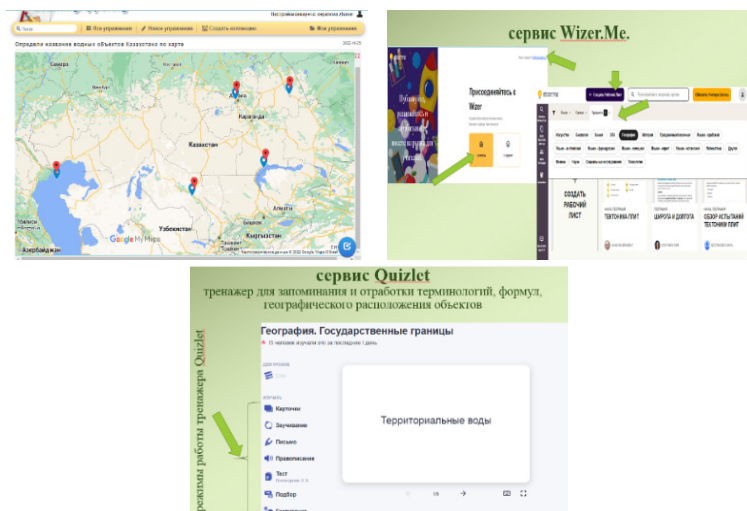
Настройки аккаунта: акрамова Айман

Поиск | Мои упражнения | Новое упражнение | Создать коллекцию | Мои упражнения

Определи название водных объектов Казахстана по карте

Самара
Караганда
Казахстан
Алматы
Uzbekistan
Кыргызстан
Azerbaijan
Google My Maps

сервис Wizer.Me.

Присоединяйтесь к Wizer

СОЗДАТЬ РАБОЧИЙ ЛИСТ

ТЕКТОНИКА ПЛИТ

ШИРОТА И ДОЛГОТА

ОБЗОР ИСПЫТАНИЙ ТЕКТОНИКИ ПЛИТ

сервис Quizlet

тренажер для запоминания и отработки терминологий, формул, географического расположения объектов

режимы работы тренажера Quizlet

География. Государственные границы

15 человек изучили это за последние 1 день

Карточки
Заучивание
Письмо
Правописание
Тест
Подбор

Территориальные воды